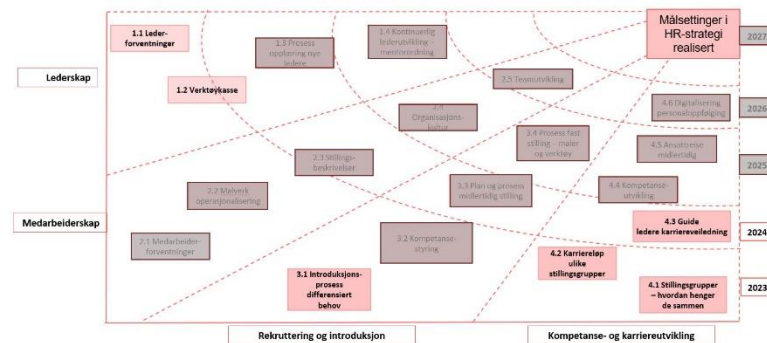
Målsettinger i HR-strategi realisert

2027

1.1 Lederforventninger

1.3 Prosess opplæring nye ledere

1.4 Kontinuerlig lederutvikling - mentorordning

Lederskap

2.5 Teamutvikling

1.2 Verktøykasse

2026

4.6 Digitalisering personaloppfølging

2.4 Organisasjonskultur

3.4 Prosess fast stilling - maler og verktøy

4.5 Ansettelse midlertidig

2025

2.3 Stillingsbeskrivelser

3.3 Plan og prosess midlertidig stilling

4.4 Kompetanseutvikling

2.2 Medverk operasjonalisering

Medarbeiderskap

4.3 Guide ledere karriereveiledning

2024

2.1 Medarbeiderforventninger

3.2 Kompetansestyring

4.2 Karriereløp ulike stillingsgrupper

3.1 Introduksjonsprosess differensiert behov

4.1 Stillingsgrupper – hvordan henger de sammen

2023

Rekruttering og introduksjon

Kompetanse- og karriereutvikling